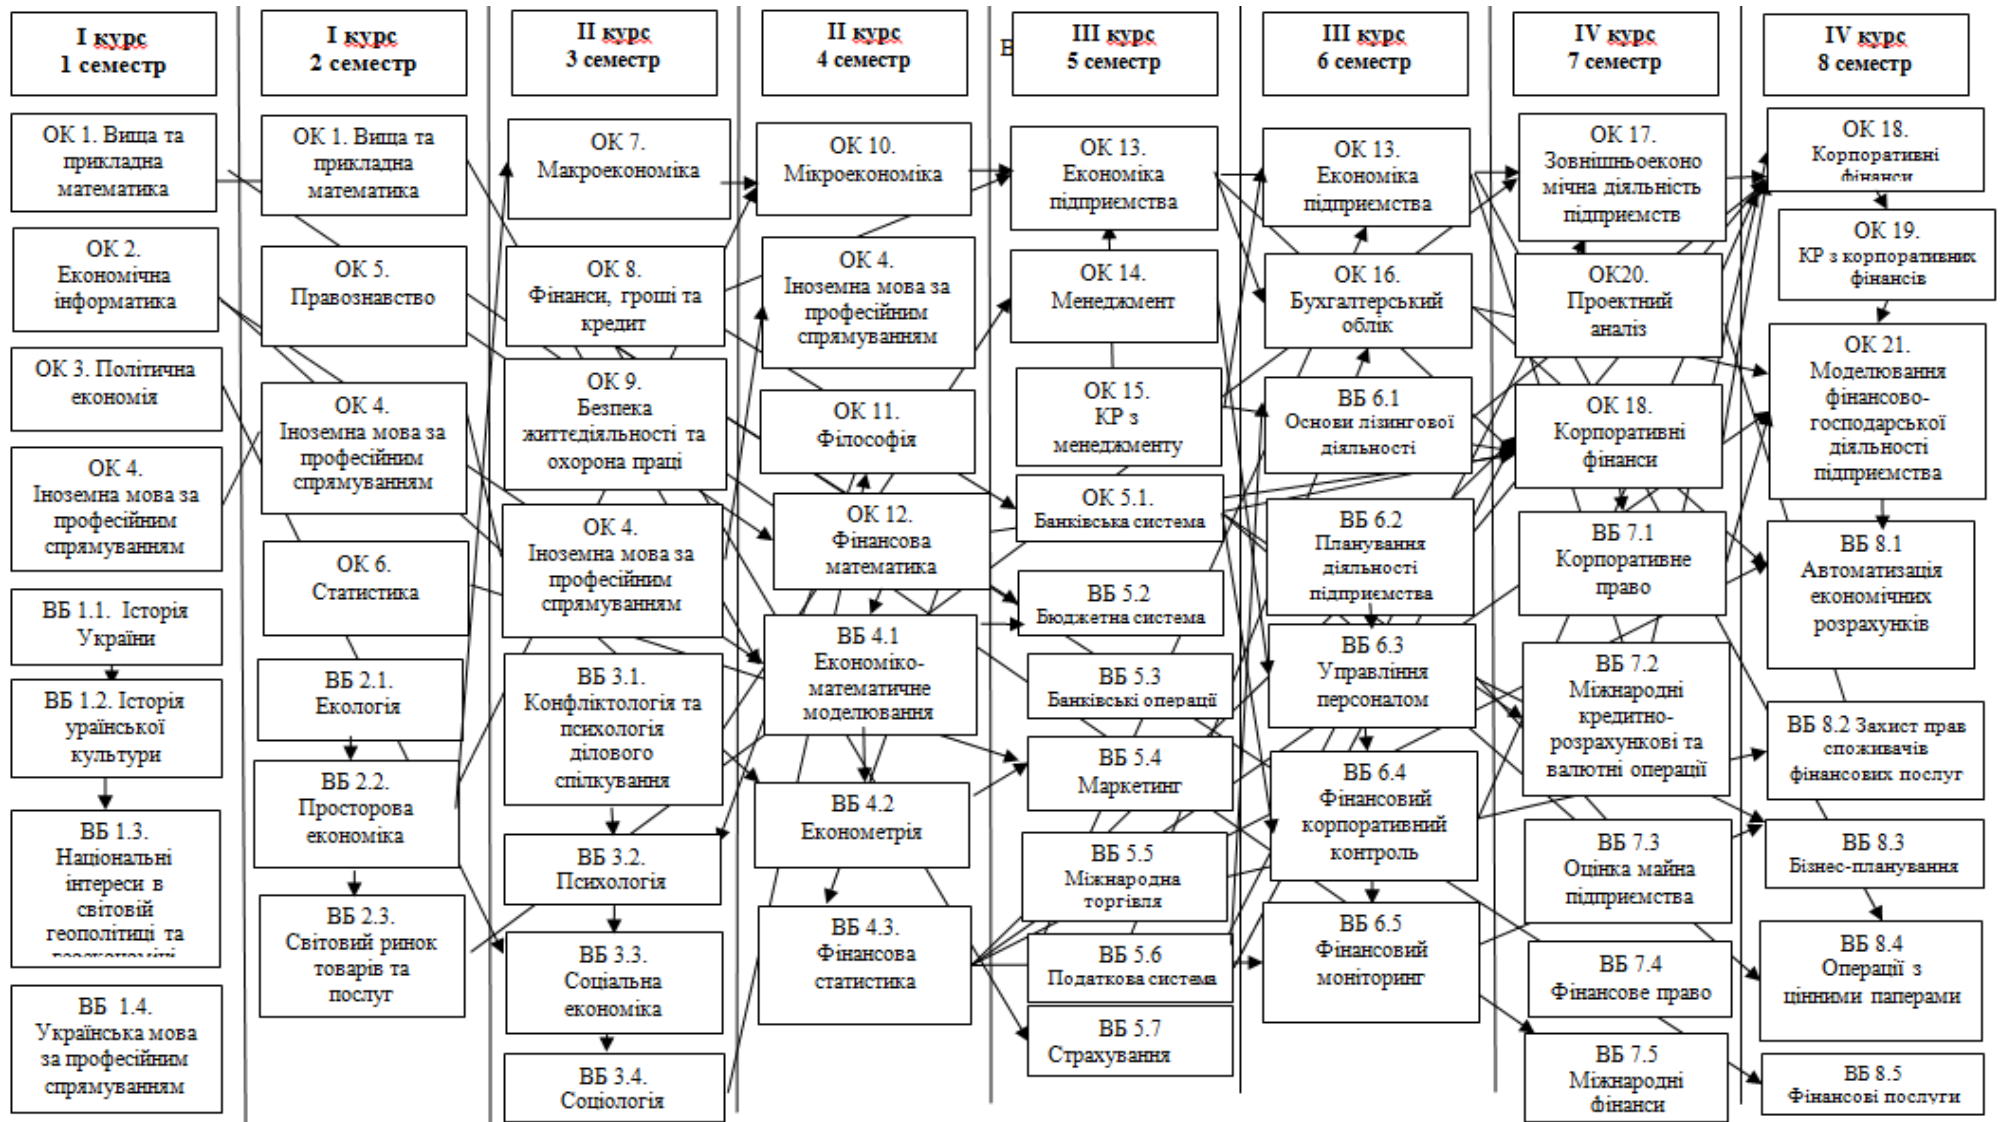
I курс
1 семестр

ОК 1. Вища та прикладна математика

ОК 2. Економічна інформатика

ОК 3. Політична економія

ОК 4. Іноземна мова за професійним спрямуванням

ВБ 1.1. Історія України

ВБ 1.2. Історія української культури

ВБ 1.3. Національні інтереси в світовій геополітиці та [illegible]

ВБ 1.4. Українська мова за професійним спрямуванням

I курс
2 семестр

ОК 1. Вища та прикладна математика

ОК 5. Правознавство

ОК 4. Іноземна мова за професійним спрямуванням

ОК 6. Статистика

ВБ 2.1. Екологія

ВБ 2.2. Просторова економіка

ВБ 2.3. Світовий ринок товарів та послуг

II курс
3 семестр

ОК 7. Макроекономіка

ОК 8. Фінанси, гроші та кредит

ОК 9. Безпека життєдіяльності та охорона праці

ОК 4. Іноземна мова за професійним спрямуванням

ВБ 3.1. Конфліктологія та психологія ділового спілкування

ВБ 3.2. Психологія

ВБ 3.3. Соціальна економіка

ВБ 3.4. Соціологія

II курс
4 семестр

ОК 10. Мікроекономіка

ОК 4. Іноземна мова за професійним спрямуванням

ОК 11. Філософія

ОК 12. Фінансова математика

ВБ 4.1 Економіко-математичне моделювання

ВБ 4.2 Економетрія

ВБ 4.3. Фінансова статистика

В

III курс
5 семестр

ОК 13. Економіка підприємства

ОК 14. Менеджмент

ОК 15. КР з менеджменту

ОК 5.1. Банківська система

ВБ 5.2 Бюджетна система

ВБ 5.3 Банківські операції

ВБ 5.4 Маркетинг

ВБ 5.5 Міжнародна торгівля

ВБ 5.6 Податкова система

ВБ 5.7 Страхування

III курс
6 семестр

ОК 13. Економіка підприємства

ОК 16. Бухгалтерський облік

ВБ 6.1 Основи лізингової діяльності

ВБ 6.2 Планування діяльності підприємства

ВБ 6.3 Управління персоналом

ВБ 6.4 Фінансовий корпоративний контроль

ВБ 6.5 Фінансовий моніторинг

IV курс
7 семестр

ОК 17. Зовнішньоекономічна діяльність підприємств

ОК20. Проектний аналіз

ОК 18. Корпоративні фінанси

ВБ 7.1 Корпоративне право

ВБ 7.2 Міжнародні кредитно-розрахункові та валютні операції

ВБ 7.3 Оцінка майна підприємства

ВБ 7.4 Фінансове право

ВБ 7.5 Міжнародні фінанси

IV курс
8 семестр

ОК 18. Корпоративні фінанси

ОК 19. КР з корпоративних фінансів

ОК 21. Моделювання фінансово-господарської діяльності підприємства

ВБ 8.1 Автоматизація економічних розрахунків

ВБ 8.2 Захист прав споживачів фінансових послуг

ВБ 8.3 Бізнес-планування

ВБ 8.4 Операції з цінними паперами

ВБ 8.5 Фінансові послуги